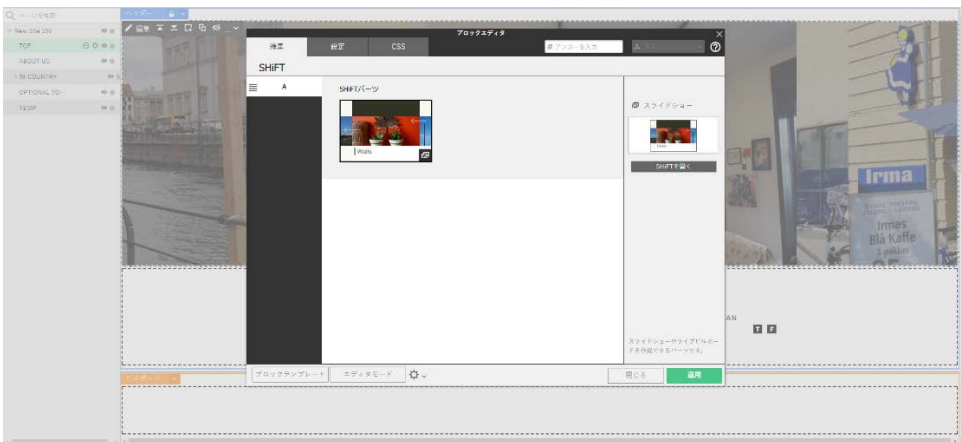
ページを検索
New Site 150
TOP
ABOUT US
IN COUNTRY
OPTIONAL TO
VIEW

ヘッダー

ブロックエディタ
編集
設定
CSS
# アンカーを入力
SHiFT
A
SHiFTパーツ
Walls
スライドショー
SHiFTを開く
スライドショーやライブドロップを作成できるパーツです。
ブロックテンプレート
エディタモード
閉じる
適用

Irma
Irmas
Blå Kaffe
AN